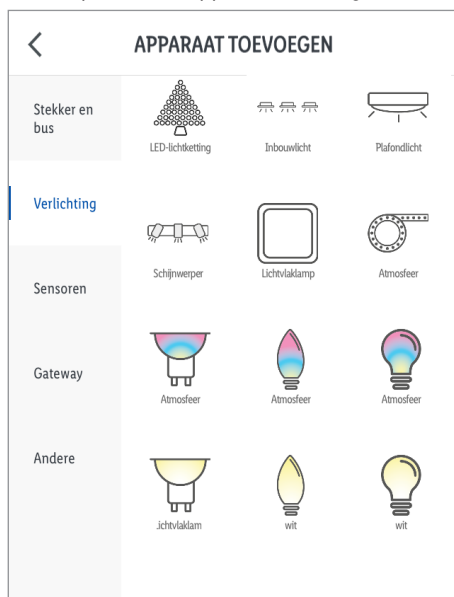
<

APPARAAT TOEVOEGEN

Stekker en bus

Verlichting

Sensoren

Gateway

Andere

LED-lichtketting

Inbouwlicht

Plafondlicht

Schijnwerper

Lichtvlaklamp

Atmosfeer

Atmosfeer

Atmosfeer

Atmosfeer

ichtvlaklam

wit

wit